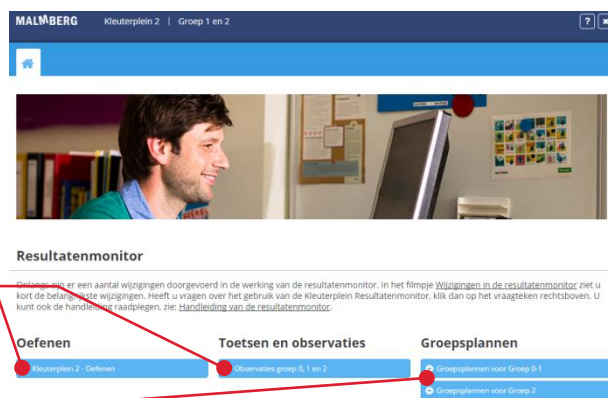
MALMBERG Kleuterplein 2 | Groep 1 en 2

?

Resultatenmonitor

Onlangs zijn er een aantal wijzigingen doorgevoerd in de werking van de resultatenmonitor. In het filmpje Wijzigingen in de resultatenmonitor ziet u kort de belangrijkste wijzigingen. Heeft u vragen over het gebruik van de Kleuterplein Resultatenmonitor, klik dan op het vraagteken rechtsboven. U kunt ook de handleiding raadplegen, zie: Handleiding van de resultatenmonitor.

Oefenen

Kleuterplein 2 - Oefenen

Toetsen en observaties

Observaties groep 0, 1 en 2

Groepsplannen

Groepsplannen voor Groep 0-1

Groepsplannen voor Groep 2